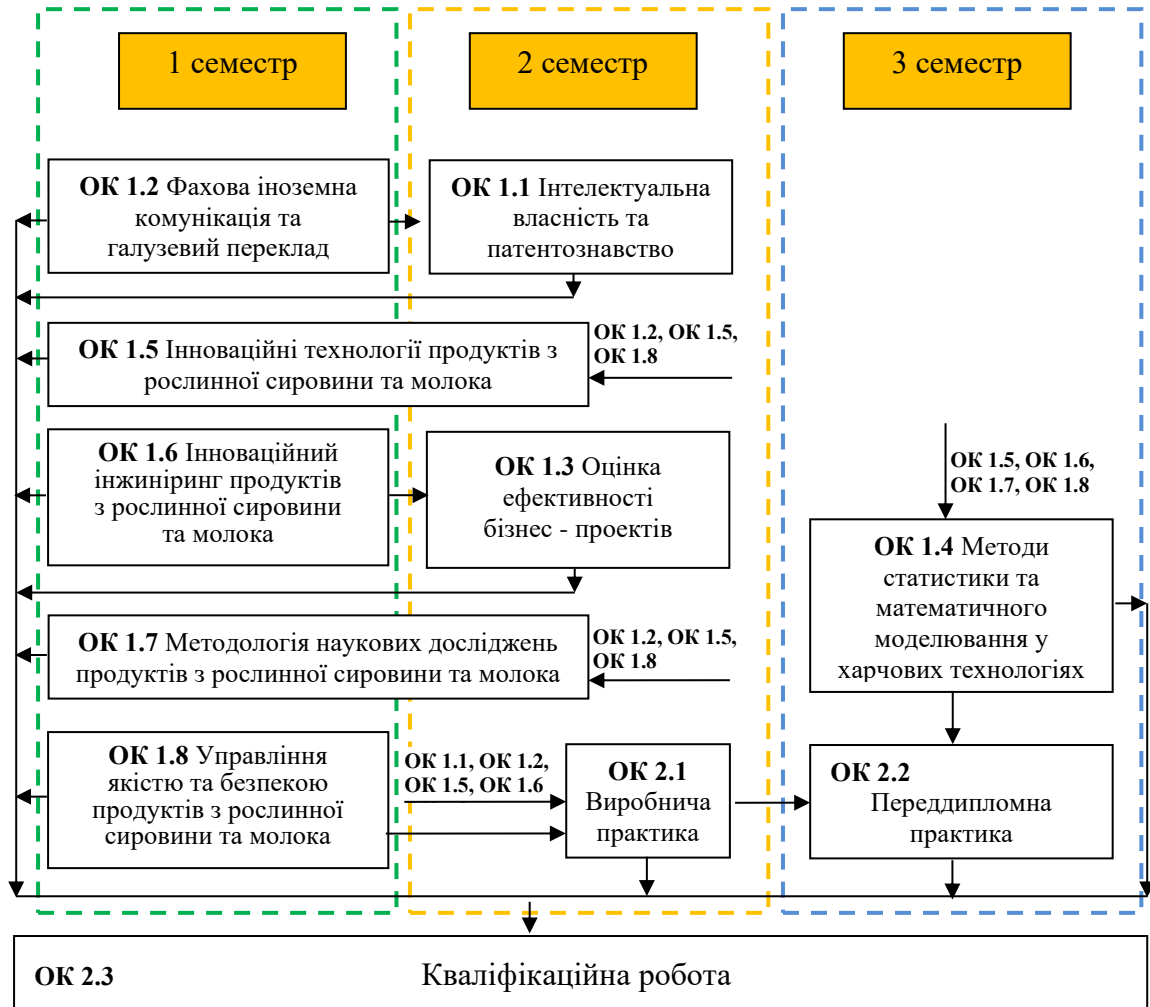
1 семестр

2 семестр

3 семестр

**ОК 1.2** Фахова іноземна комунікація та галузевий переклад

**ОК 1.1** Інтелектуальна власність та патентознавство

**ОК 1.5** Інноваційні технології продуктів з рослинної сировини та молока

**ОК 1.2, ОК 1.5, ОК 1.8**

**ОК 1.6** Інноваційний інжиніринг продуктів з рослинної сировини та молока

**ОК 1.3** Оцінка ефективності бізнес - проектів

**ОК 1.5, ОК 1.6, ОК 1.7, ОК 1.8**

**ОК 1.4** Методи статистики та математичного моделювання у харчових технологіях

**ОК 1.7** Методологія наукових досліджень продуктів з рослинної сировини та молока

**ОК 1.2, ОК 1.5, ОК 1.8**

**ОК 1.8** Управління якістю та безпекою продуктів з рослинної сировини та молока

**ОК 1.1, ОК 1.2, ОК 1.5, ОК 1.6**

**ОК 2.1** Виробнича практика

**ОК 2.2** Переддипломна практика

**ОК 2.3** Кваліфікаційна робота